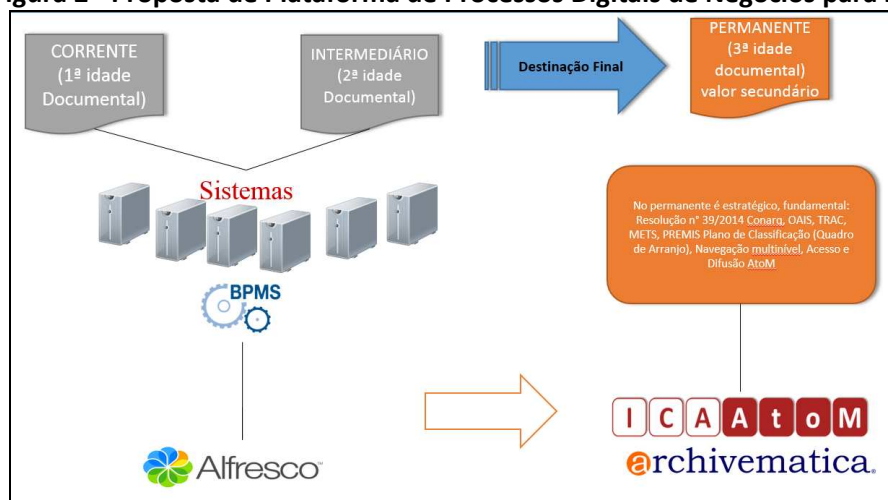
igura 2 - Proposta de Plataforma de Processos Digitais de Negócios para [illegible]

CORRENTE (1ª idade Documental)

INTERMEDIÁRIO (2ª idade Documental)

Destinação Final

PERMANENTE (3ª idade documental) valor secundário

Sistemas

BPMS

No permanente é estratégico, fundamental: Resolução nº 39/2014 Conarq, OAIS, TRAC, METS, PREMIS Plano de Classificação (Quadro de Arranjo), Navegação multinível, Acesso e Difusão AtoM

Alfresco

ICAAtoM

archivematica.